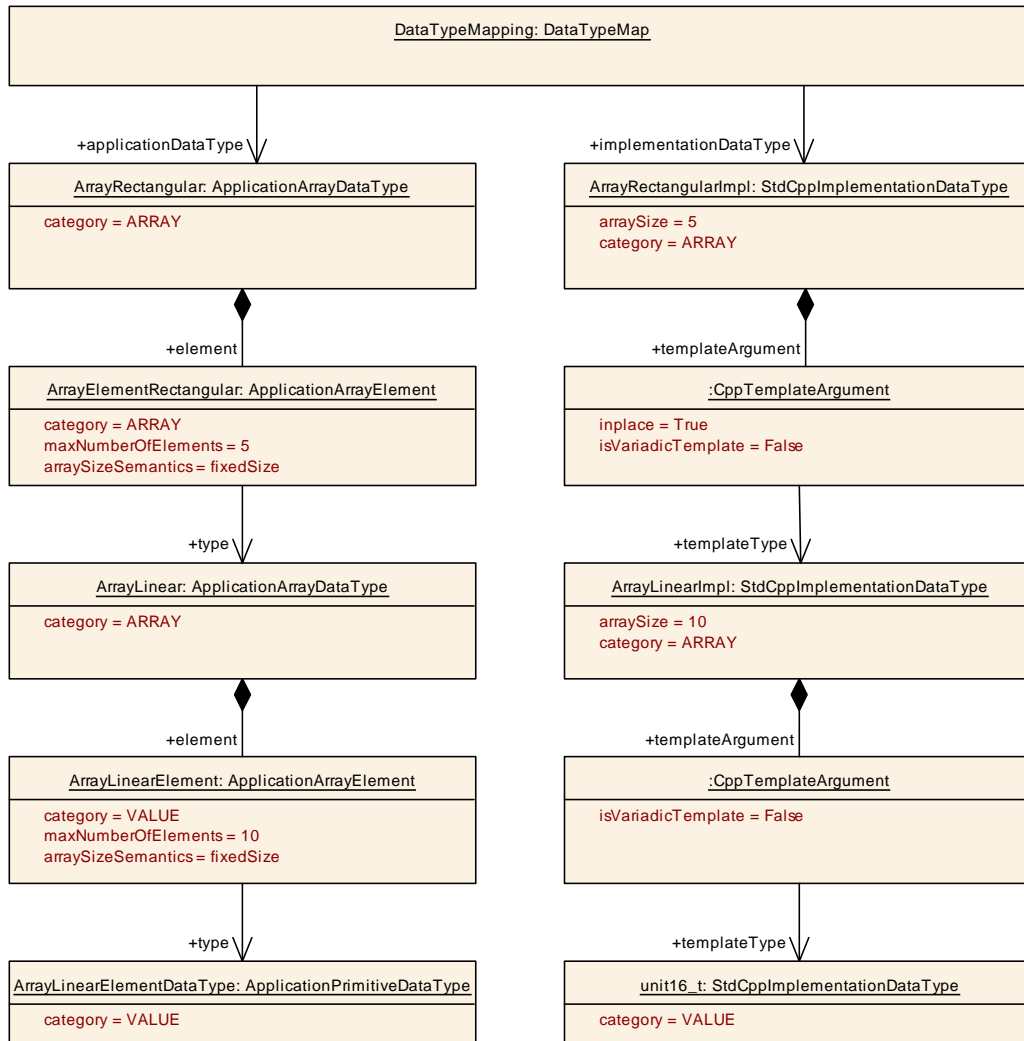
DataTypeMapping: DataTypeMap

+applicationDataType

+implementationDataType

ArrayRectangular: ApplicationArrayDataType

category = ARRAY

ArrayRectangularImpl: StdCppImplementationDataType

arraySize = 5
category = ARRAY

+element

+templateArgument

ArrayElementRectangular: ApplicationArrayElement

category = ARRAY
maxNumberOfElements = 5
arraySizeSemantics = fixedSize

:CppTemplateArgument

inplace = True
isVariadicTemplate = False

+type

+templateType

ArrayLinear: ApplicationArrayDataType

category = ARRAY

ArrayLinearImpl: StdCppImplementationDataType

arraySize = 10
category = ARRAY

+element

+templateArgument

ArrayLinearElement: ApplicationArrayElement

category = VALUE
maxNumberOfElements = 10
arraySizeSemantics = fixedSize

:CppTemplateArgument

isVariadicTemplate = False

+type

+templateType

ArrayLinearElementDataType: ApplicationPrimitiveDataType

category = VALUE

unit16_t: StdCppImplementationDataType

category = VALUE